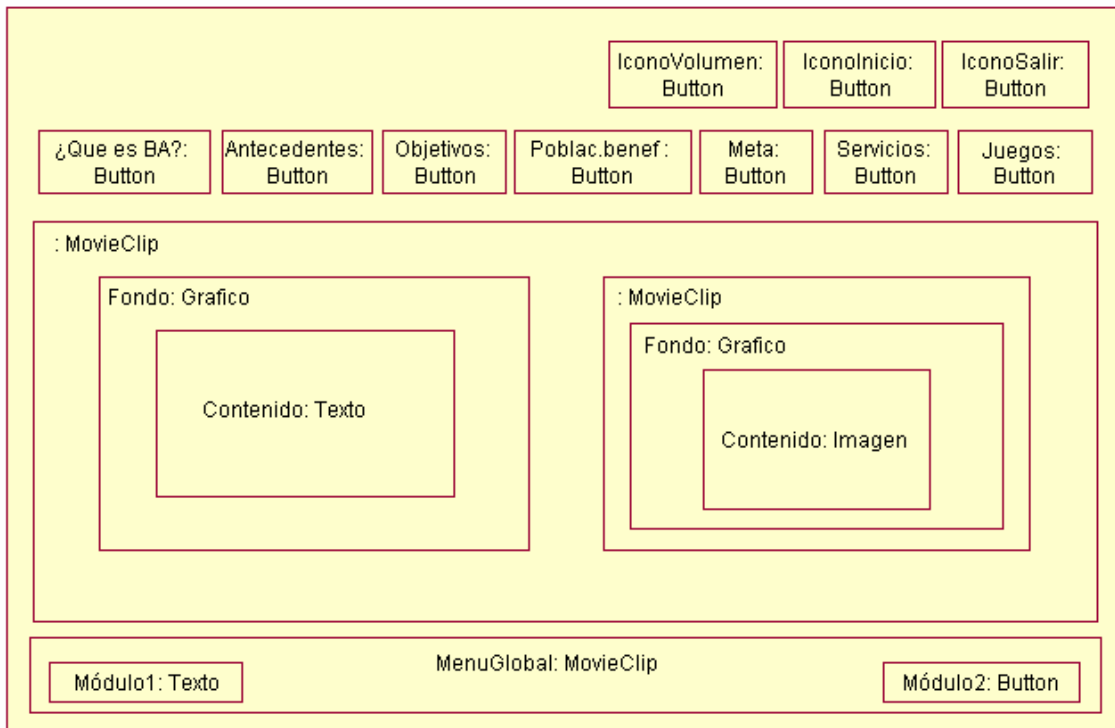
IconoVolumen: Button

IconoInicio: Button

IconoSalir: Button

¿Que es BA?: Button

Antecedentes: Button

Objetivos: Button

Poblac.benef : Button

Meta: Button

Servicios: Button

Juegos: Button

: MovieClip

Fondo: Grafico

Contenido: Texto

: MovieClip

Fondo: Grafico

Contenido: Imagen

MenuGlobal: MovieClip

Módulo1: Texto

Módulo2: Button